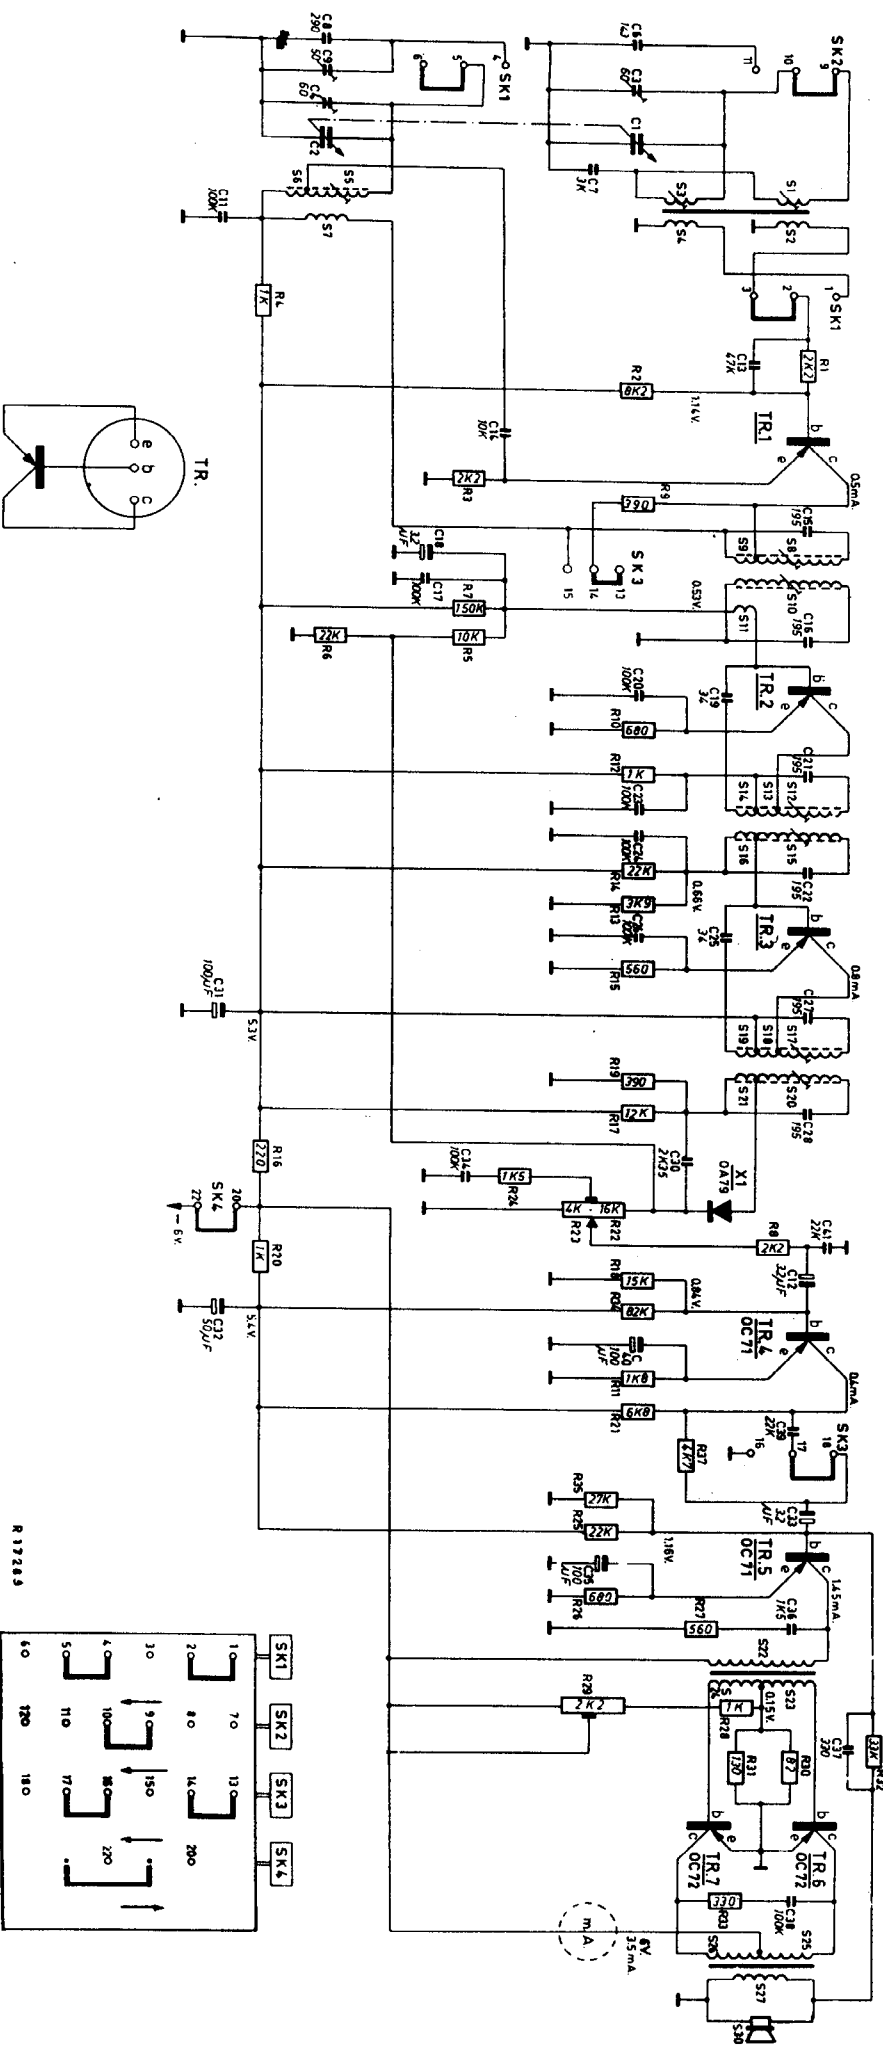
C8 290
C9 50
C4 60
C2
SK1
4 5 6
C6 1K3
C3 60
C1
C7 3K
SK2
9 10 11
S6 S5
S3 S1
C11 100K
S7
S4 S2
SK1
1 2 3
R4 1K
R1 2K2
C13 47K
R2 8K2
1.14V.
TR.1
b e c
C14 10K
R3 2K2
0.5mA
R9 390
C15 195
S9 S8
SK 3
13 14 15
C18 32μF
C17 100K
R7 150K
R5 10K
R6 22K
0.53V.
S10 C16 195
S11
TR.2
C20 100K
C19 3K
R10 680
R12 1K
C23 100K
C21 195
S14 S13 S12
C24 100K
R14 22K
0.86V.
R13 3K9
C26 100K
S16 S15 C22 195
TR.3
C25 3K
R15 560
0.8mA
C31 100μF
5.3V.
C27 195
S19 S18 S17
R19 390
R17 12K
S21 S20 C28 195
C30 2K35
X1 OA79
R16 220
C34 100K
R24 1K5
SK4
22 20
-6V.
R22 4K - 16K
R23
R8 2K2
C41 22K
R20 1K
R18 15K
R34 82K
0.84V.
C12 32μF
TR.4 OC71
C32 50μF
5.4V.
C40 100μF
R11 1K8
0.6mA
R21 6K8
R37 4K7
C39 22K
SK3
16 17 18
R35 27K
R25 22K
1.16V.
C33 32μF
TR.5 OC71
C35 100μF
R26 680
R27 560
C36 1K5
1.45mA
S22
R29 2K2
R28 1K
0.15V.
S23
R31 130
R30 82
C37 330
R32 33K
TR.7 OC72
TR.6 OC72
R33 330
C38 100K
S26 S25
mA
6V. 35mA
S27
S30
TR.
e b c
R 17283
SK1 SK2 SK3 SK4
1 2 3 4 5 6
7 8 9 10 11 12
13 14 15 16 17 18
20 22